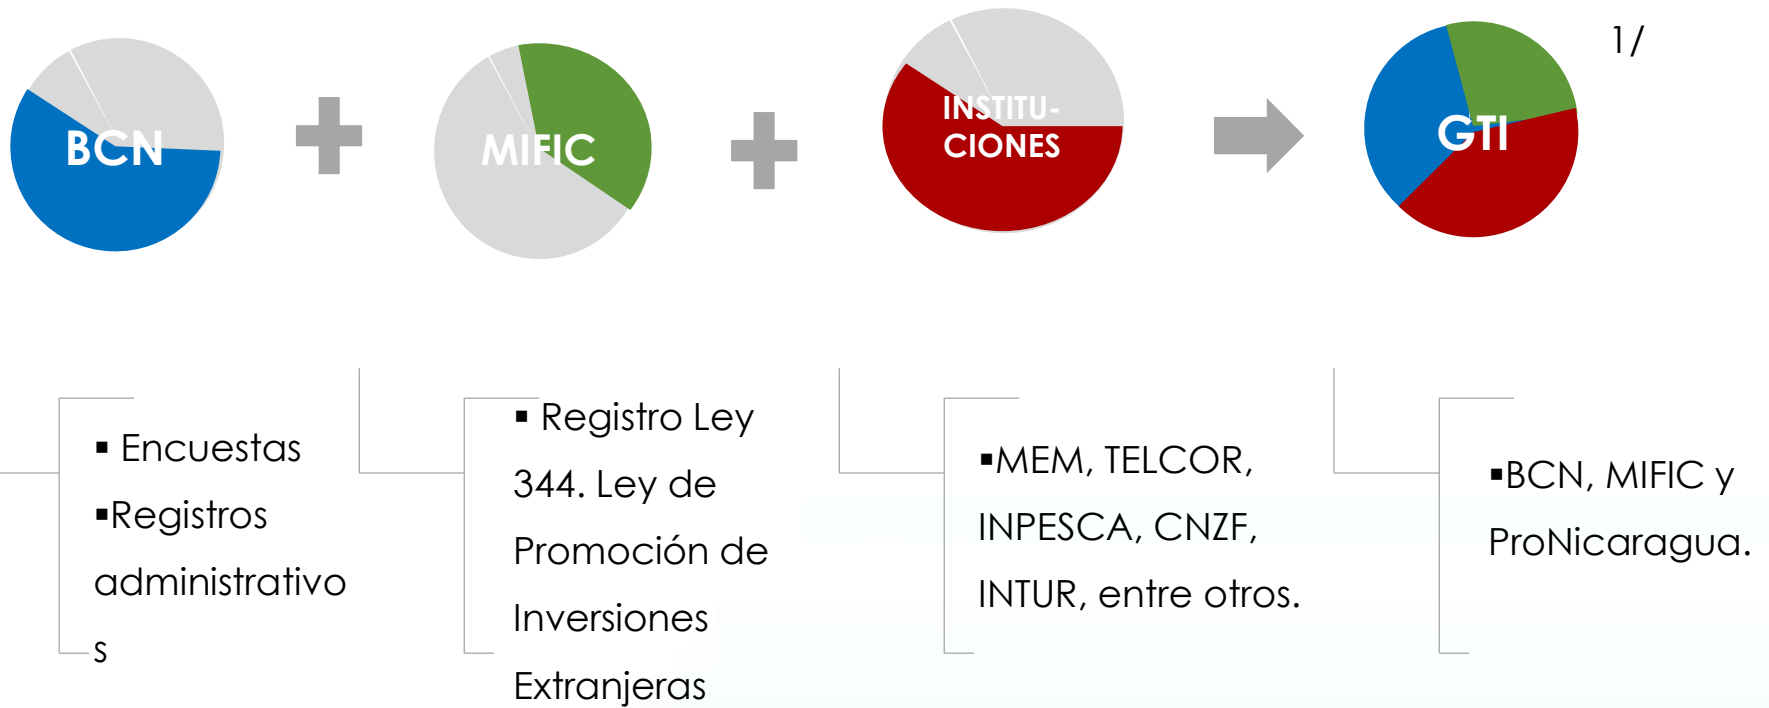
BCN MIFIC INSTITU-CIONES GTI 1/

▪ Encuestas
▪Registros administrativos

▪ Registro Ley 344. Ley de Promoción de Inversiones Extranjeras

▪MEM, TELCOR, INPESCA, CNZF, INTUR, entre otros.

▪BCN, MIFIC y ProNicaragua.